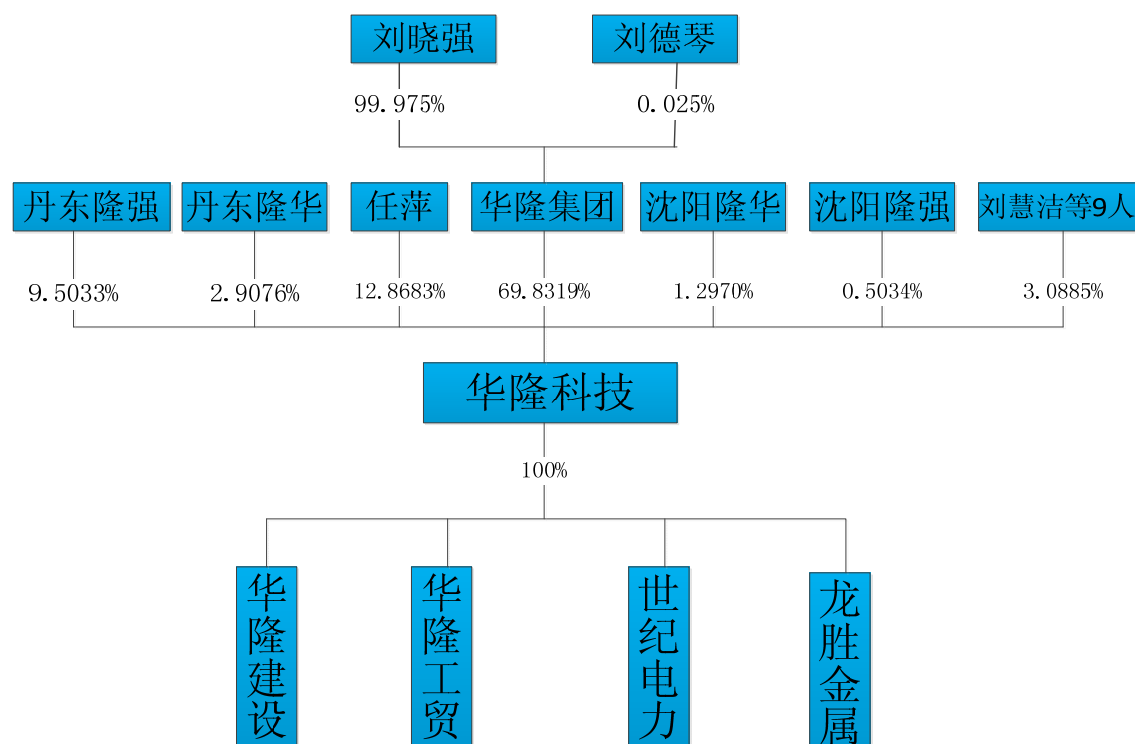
刘晓强

刘德琴

99.975%

0.025%

丹东隆强

丹东隆华

任萍

华隆集团

沈阳隆华

沈阳隆强

刘慧洁等9人

9.5033%

2.9076%

12.8683%

69.8319%

1.2970%

0.5034%

3.0885%

华隆科技

100%

华隆建设

华隆工贸

世纪电力

龙胜金属